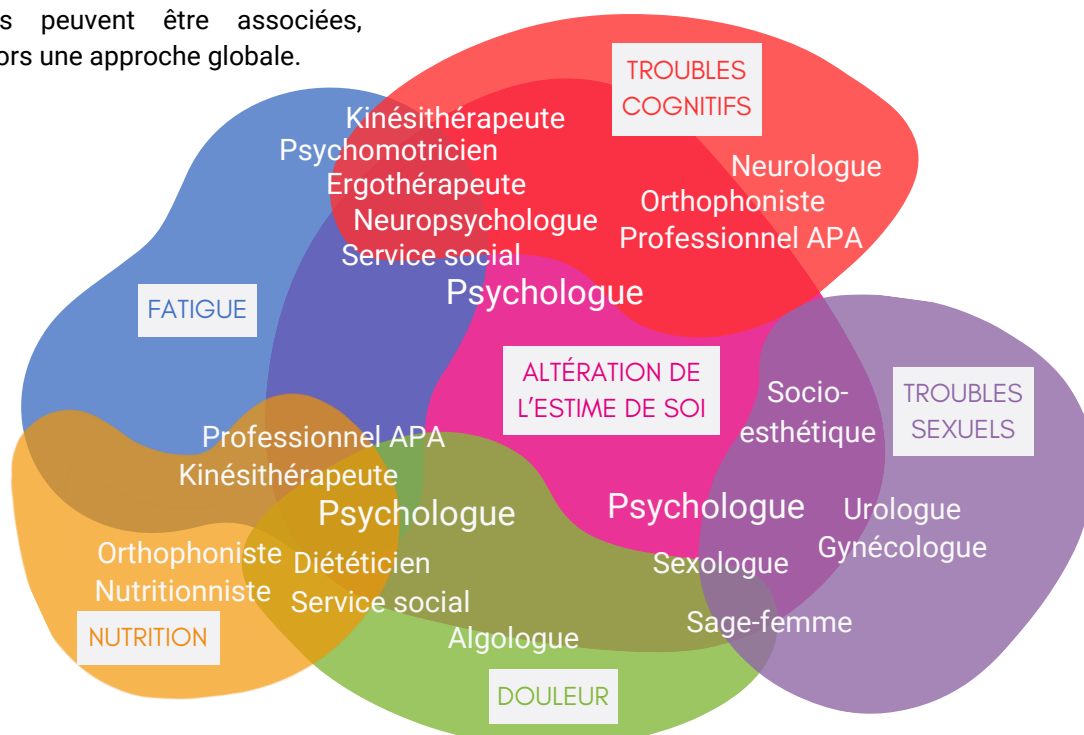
s peuvent être associées, ors une approche globale.

TROUBLES COGNITIFS

Kinésithérapeute
Psychomotricien
Ergothérapeute
Neuropsychologue
Service social

Neurologue
Orthophoniste
Professionnel APA

Psychologue

FATIGUE

ALTÉRATION DE L'ESTIME DE SOI

Socio-esthétique

TROUBLES SEXUELS

Professionnel APA
Kinésithérapeute

Psychologue

Psychologue

Urologue
Gynécologue

Orthophoniste
Nutritionniste

Diététicien
Service social

Sexologue

Sage-femme

Algologue

NUTRITION

DOULEUR